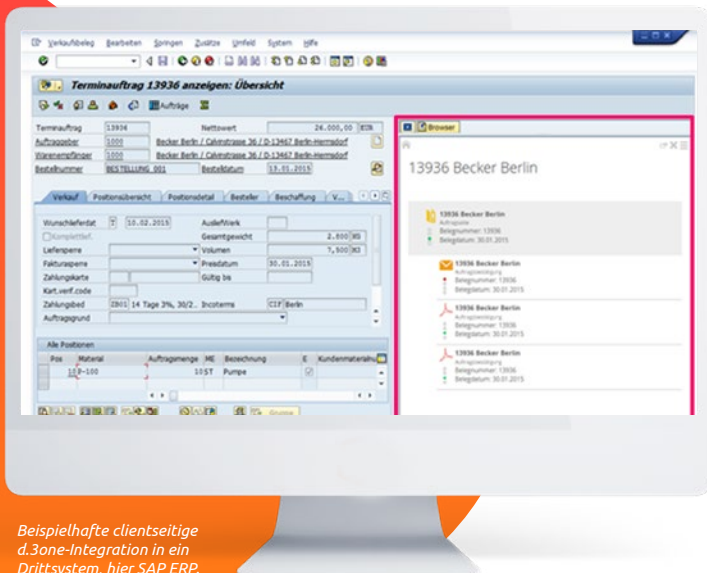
Verkaufsbeleg Bearbeiten Springen Zusätze Umfeld System Hilfe

Terminauftrag 13936 anzeigen: Übersicht

Aufträge

Terminauftrag 13936 Nettowert 24.000,00 EUR
Auftraggeber 1000 Becker Berlin / Calvinstrasse 36 / D-13467 Berlin-Hermsdorf
Warenempfänger 1000 Becker Berlin / Calvinstrasse 36 / D-13467 Berlin-Hermsdorf
Bestellnummer BESTELLUNG 001 Bestelldatum 13.01.2015

Verkauf Positionsübersicht Positionsdetail Besteller Beschaffung V...

Wunschlieferdat T 10.02.2015 Auslief.Werk
Komplettlief. Gesamtgewicht 2.600 KG
Liefersperre Volumen 7,500 M3
Fakturasperre Preisdatum 30.01.2015
Zahlungskarte Gültig bis
Kart.verif.code
Zahlungsbed ZB01 14 Tage 3%, 30/2... Incoterms CIF Berlin
Auftragsgrund

Alle Positionen
Pos Material Auftragsmenge ME Bezeichnung E Kundenmaterialnu
10 P-100 10 ST Pumpe

Gruppe

Browser

13936 Becker Berlin

13936 Becker Berlin
Auftragsakte
Belegnummer: 13936
Belegdatum: 30.01.2015

13936 Becker Berlin
Auftragsbestätigung
Belegnummer: 13936
Belegdatum: 30.01.2015

13936 Becker Berlin
Auftragsbestätigung
Belegnummer: 13936
Belegdatum: 30.01.2015

13936 Becker Berlin
Auftragsbestätigung
Belegnummer: 13936
Belegdatum: 30.01.2015

Beispielhafte clientseitige d.3one-Integration in ein Drittsystem, hier SAP ERP.